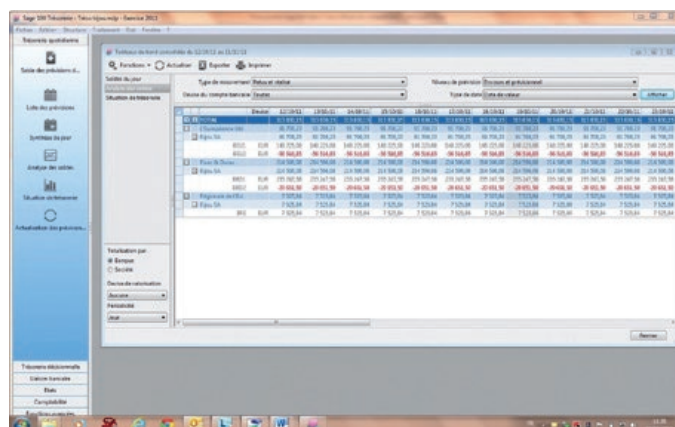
Sage 100 Trésorerie - Tatou bijoux.mdp - Exercice 2013

Trésorerie quotidienne

Solde des prévisions d...

Liste des prévisions

Synthèse du jour

Analyse des soldes

Situation de trésorerie

Actualisation des prévisions...

Tableau de bord consolidé du 12/10/13 au 31/10/13

Fonctions · Actualiser · Exporter · Imprimer

Soldes du jour

Situation de trésorerie

Type de mouvement: Prévus et réalisés

Niveau de prévision: Engagé et prévisionnel

Devise du compte bancaire: Toutes

Type de date: Date de valeur

Afficher

Totalisation par
Banque
Société

Devise de totalisation

Périodicité

TOTAL

Trésorerie décisionnelle

Liaison bancaire

États

Comptabilité

Fermer